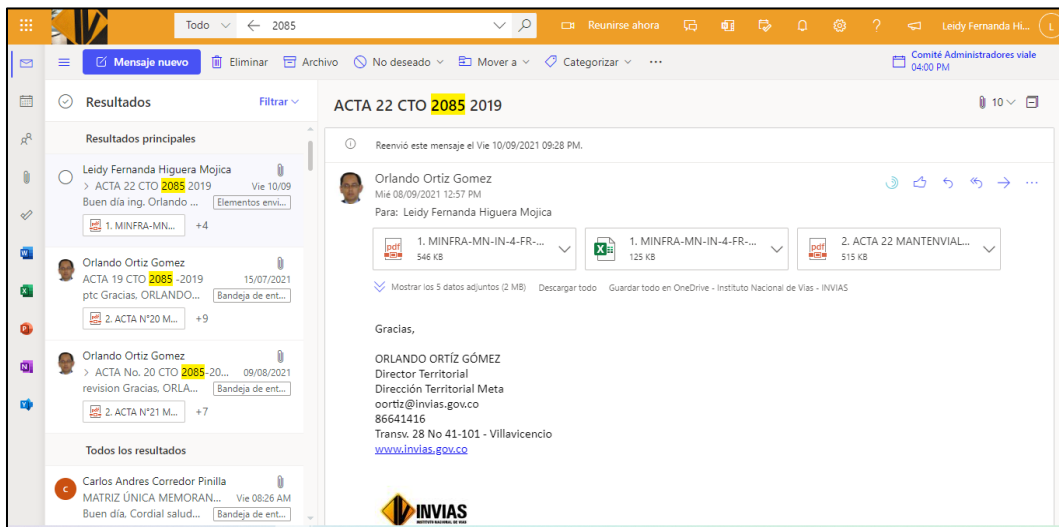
Todo ∨ ← 2085

Reunirse ahora

Leidy Fernanda Hi...

Mensaje nuevo | Eliminar | Archivo | No deseado ∨ | Mover a ∨ | Categorizar ∨ | ···

Comité Administradores viale
04:00 PM

Resultados | Filtrar ∨

Resultados principales

Leidy Fernanda Higuera Mojica
> ACTA 22 CTO 2085 2019 Vie 10/09
Buen día ing. Orlando ... Elementos envi...
1. MINFRA-MN... +4

Orlando Ortiz Gomez
ACTA 19 CTO 2085 -2019 15/07/2021
ptc Gracias, ORLANDO... Bandeja de ent...
2. ACTA N°20 M... +9

Orlando Ortiz Gomez
> ACTA No. 20 CTO 2085-20... 09/08/2021
revision Gracias, ORLA... Bandeja de ent...
2. ACTA N°21 M... +7

Todos los resultados

Carlos Andres Corredor Pinilla
MATRIZ ÚNICA MEMORAN... Vie 08:26 AM
Buen día. Cordial salud... Bandeja de ent...

ACTA 22 CTO 2085 2019

10 ∨

Reenvió este mensaje el Vie 10/09/2021 09:28 PM.

Orlando Ortiz Gomez
Mié 08/09/2021 12:57 PM
Para: Leidy Fernanda Higuera Mojica

1. MINFRA-MN-IN-4-FR-... 546 KB
1. MINFRA-MN-IN-4-FR-... 125 KB
2. ACTA 22 MANTENVIAL... 515 KB

Mostrar los 5 datos adjuntos (2 MB) Descargar todo Guardar todo en OneDrive - Instituto Nacional de Vías - INVIAS

Gracias,

ORLANDO ORTÍZ GÓMEZ
Director Territorial
Dirección Territorial Meta
oortiz@invias.gov.co
86641416
Transv. 28 No 41-101 - Villavicencio
www.invias.gov.co

INVIAS
INSTITUTO NACIONAL DE VÍAS